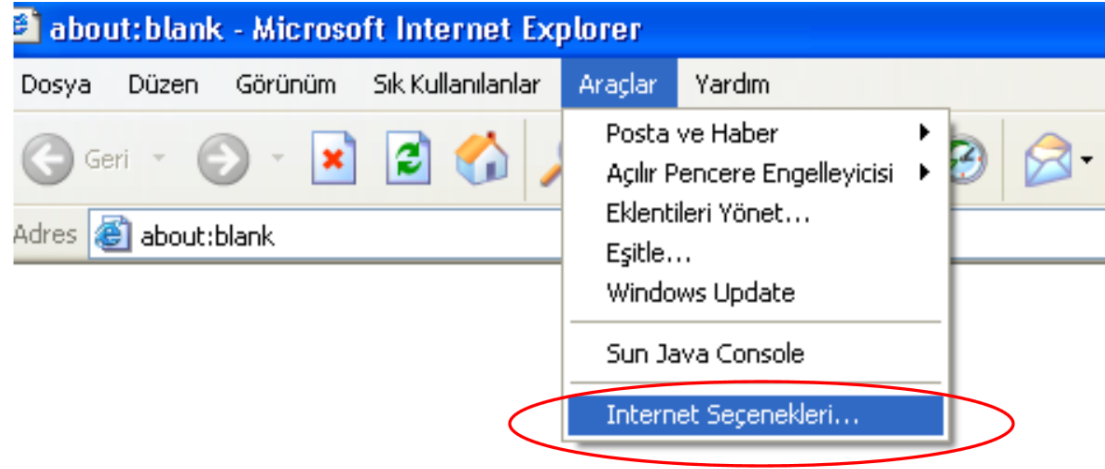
about:blank - Microsoft Internet Explorer

Dosya Düzen Görünüm Sık Kullanılanlar Araçlar Yardım

Geri

Adres about:blank

Posta ve Haber
Açılır Pencere Engelleyicisi
Eklentileri Yönet...
Eşitle...
Windows Update

Sun Java Console

Internet Seçenekleri...